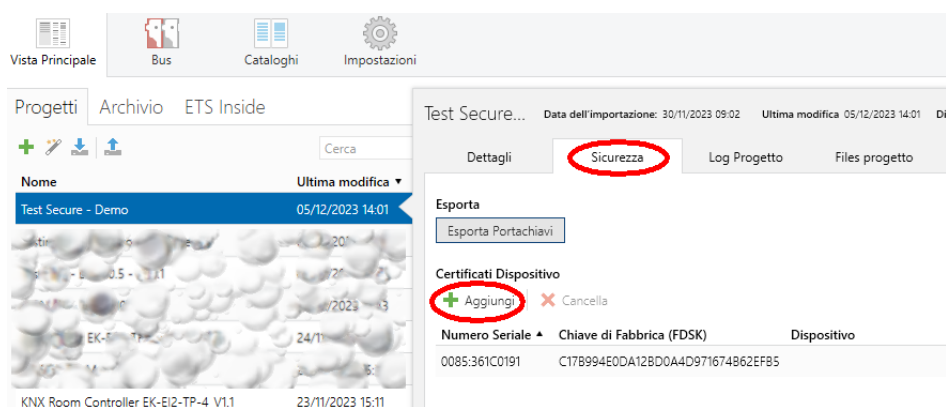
Vista Principale | Bus | Cataloghi | Impostazioni

Progetti | Archivio | ETS Inside

Cerca

| Nome | Ultima modifica ▼ |
|---|---|
| Test Secure - Demo | 05/12/2023 14:01 |
| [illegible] | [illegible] |
| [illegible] | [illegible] |
| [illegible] | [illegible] |
| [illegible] EK-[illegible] | 24/1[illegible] |
| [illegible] | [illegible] |
| KNX Room Controller EK-EI2-TP-4 V1.1 | 23/11/2023 15:11 |

Test Secure... Data dell'importazione: 30/11/2023 09:02 Ultima modifica 05/12/2023 14:01 Di

Dettagli | Sicurezza | Log Progetto | Files progetto

Esporta

Esporta Portachiavi

Certificati Dispositivo

Aggiungi | Cancella

| Numero Seriale ▲ | Chiave di Fabbrica (FDSK) | Dispositivo |
|---|---|---|
| 0085:361C0191 | C17B994E0DA12BD0A4D971674B62EFB5 | |